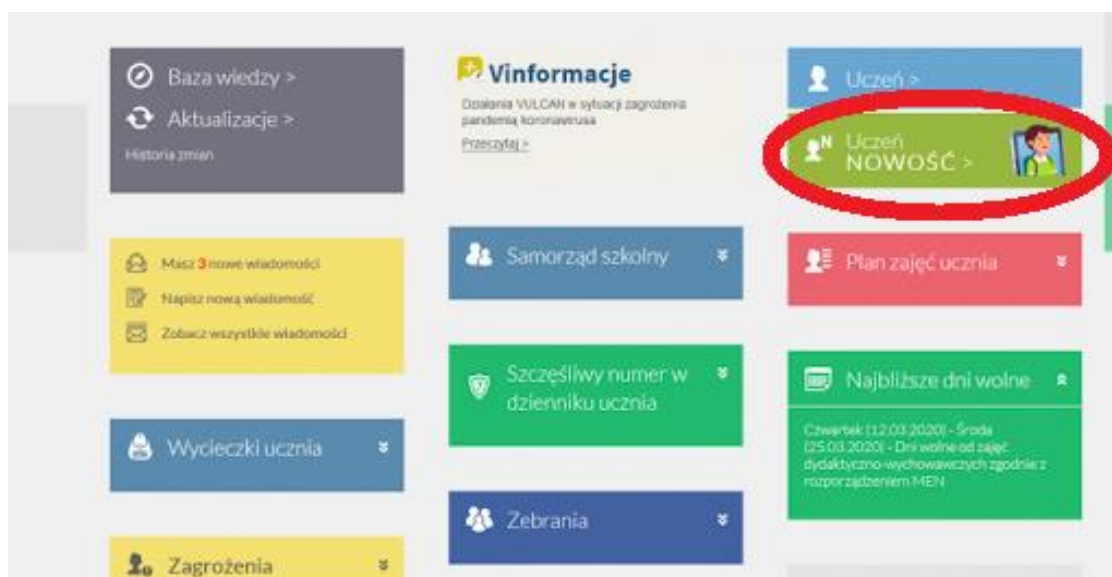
Baza wiedzy >
Aktualizacje >
Historia zmian

Vinformacje
Działania VULCAN w sytuacji zagrożenia pandemią koronawirusa
Przeczytaj >

Uczeń >

Uczeń NOWOŚĆ >

Masz 3 nowe wiadomości
Napisz nową wiadomość
Zobacz wszystkie wiadomości

Samorząd szkolny

Plan zajęć ucznia

Szczęśliwy numer w dzienniku ucznia

Najbliższe dni wolne

Czwartek (12.03.2020) - Środa (25.03.2020) - Dni wolne od zajęć dydaktyczno-wychowawczych zgodnie z rozporządzeniem MEN

Wycieczki ucznia

Zebrania

Zagrożenia